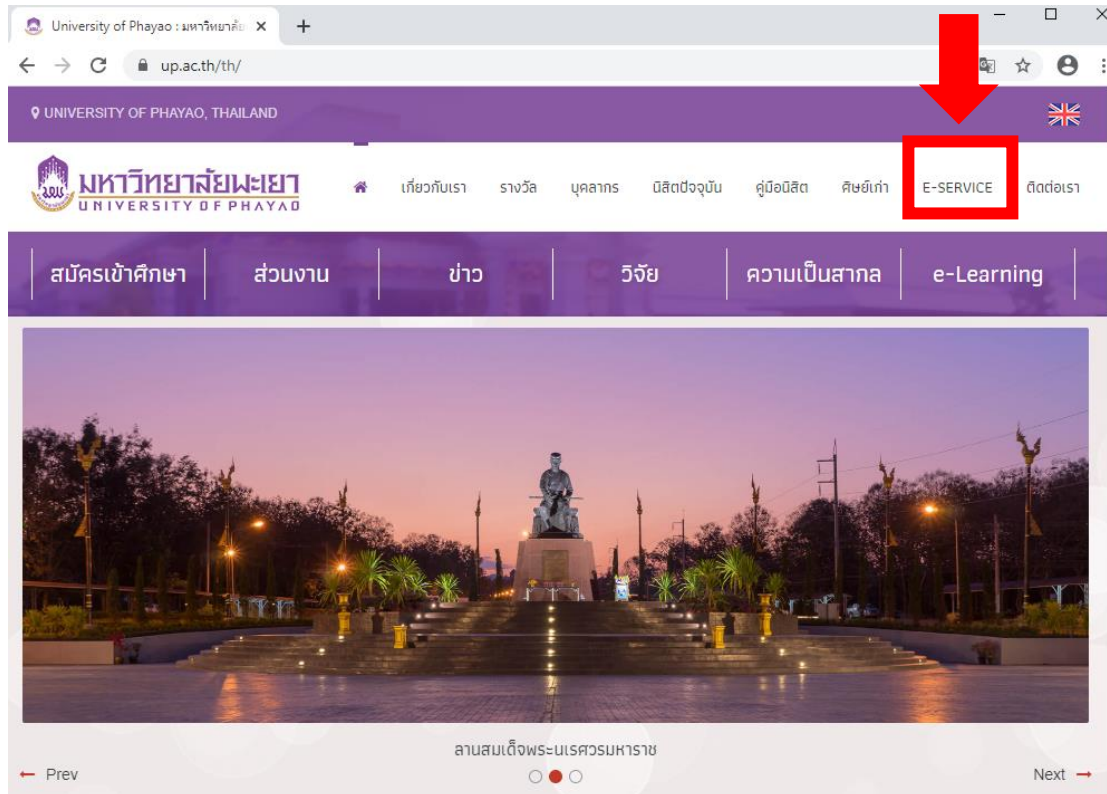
University of Phayao : มหาวิทยาลัย ×
+
up.ac.th/th/

UNIVERSITY OF PHAYAO, THAILAND

มหาวิทยาลัยพะเยา
UNIVERSITY OF PHAYAO

เกี่ยวกับเรา รางวัล บุคลากร นิสิตปัจจุบัน คู่มือนิสิต ศิษย์เก่า E-SERVICE ติดต่อเรา

สมัครเข้าศึกษา ส่วนงาน ข่าว วิจัย ความเป็นสากล e-Learning

ลานสมเด็จพระนเรศวรมหาราช

← Prev
Next →